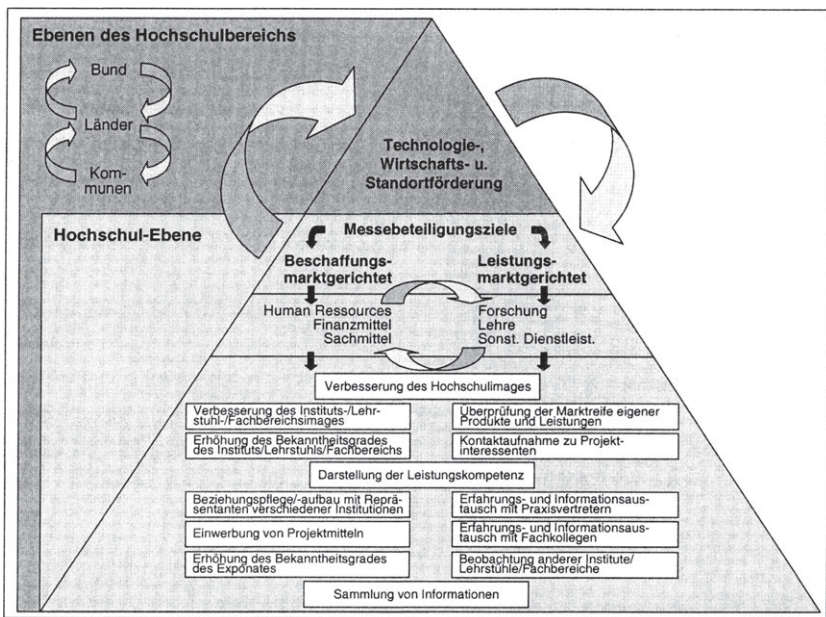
Ebenen des Hochschulbereichs

Bund

Länder

Kommunen

Technologie-, Wirtschafts- u. Standortförderung

Hochschul-Ebene

Messebeteiligungsziele

Beschaffungsmarktgerichtet

Leistungsmarktgerichtet

Human Ressources
Finanzmittel
Sachmittel

Forschung
Lehre
Sonst. Dienstleist.

Verbesserung des Hochschulimages

Verbesserung des Instituts-/Lehrstuhl-/Fachbereichsimages

Überprüfung der Marktreife eigener Produkte und Leistungen

Erhöhung des Bekanntheitsgrades des Instituts/Lehrstuhls/Fachbereichs

Kontaktaufnahme zu Projektinteressenten

Darstellung der Leistungskompetenz

Beziehungspflege/-aufbau mit Repräsentanten verschiedener Institutionen

Erfahrungs- und Informationsaustausch mit Praxisvertretern

Einwerbung von Projektmitteln

Erfahrungs- und Informationsaustausch mit Fachkollegen

Erhöhung des Bekanntheitsgrades des Exponates

Beobachtung anderer Institute/ Lehrstühle/Fachbereiche

Sammlung von Informationen